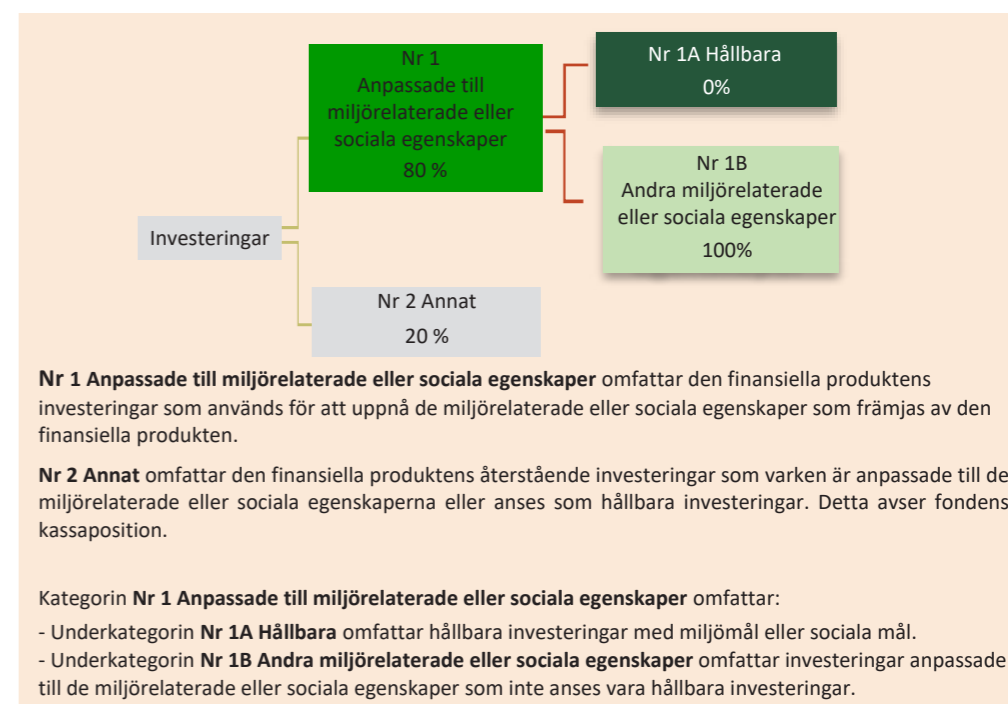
Nr 1
Anpassade till miljörelaterade eller sociala egenskaper
80 %

Nr 1A Hållbara
0%

Nr 1B
Andra miljörelaterade eller sociala egenskaper
100%

Investeringar

Nr 2 Annat
20 %

**Nr 1 Anpassade till miljörelaterade eller sociala egenskaper** omfattar den finansiella produktens investeringar som används för att uppnå de miljörelaterade eller sociala egenskaper som främjas av den finansiella produkten.

**Nr 2 Annat** omfattar den finansiella produktens återstående investeringar som varken är anpassade till de miljörelaterade eller sociala egenskaperna eller anses som hållbara investeringar. Detta avser fondens kassaposition.

Kategorin **Nr 1 Anpassade till miljörelaterade eller sociala egenskaper** omfattar:
- Underkategorin **Nr 1A Hållbara** omfattar hållbara investeringar med miljömål eller sociala mål.
- Underkategorin **Nr 1B Andra miljörelaterade eller sociala egenskaper** omfattar investeringar anpassade till de miljörelaterade eller sociala egenskaper som inte anses vara hållbara investeringar.